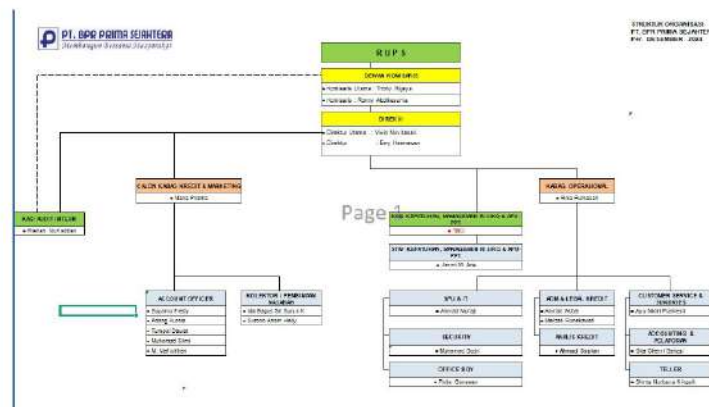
PT. BPR PRIMA SEJAHTERA
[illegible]

STRUKTUR ORGANISASI
PT. BPR PRIMA SEJAHTERA
Per : DESEMBER 2023

R U P S

DEWAN KOMISARIS
• Komisaris Utama : Trisno Rijaya
• Komisaris : Ronny Hadiwarsono

DIREKSI
• Direktur Utama : Veni Novitasari
• Direktur : Eny Hermawan

KABAG AUDIT INTERN
• Hartati Nurhalidah

KALON KABAG KREDIT & MARKETING
• Nana Pradita

Page 1

KABAG OPERASIONAL
• Nina Hunaidah

KABAG KEPATUHAN, MANAJEMEN RISIKO & APU PPT
• TBD

STAF KEPATUHAN, MANAJEMEN RISIKO & APU PPT
• Jenni M. Anis

ACCOUNT OFFICER
• Supriono Fredy
• Adang Kurnia
• Tunggul Dewa
• Nuhamad Sarai
• M. Nafiuddin

KOLEKTOR / PENANGANAN MASALAH
• Ida Bagus Sri Suryadi
• Sutoto Arder Wijaya

SPU & IT
• Ahmad Nurcaji

ADM & LEGAL KREDIT
• Ayu Astuti
• Ninten Condelead

CUSTOMER SERVICE & SEKRETARIS
• Ayu Merni Puspita

SECURITY
• Muhammad Gozin

PUBLIC KREDIT
• Ahmad Syarief

ACCOUNTING & PELAPORAN
• Sita Oktari Sekar

OFFICE BOY
• Pudu Gunawan

TELLER
• Shinta Rachaida Khayati